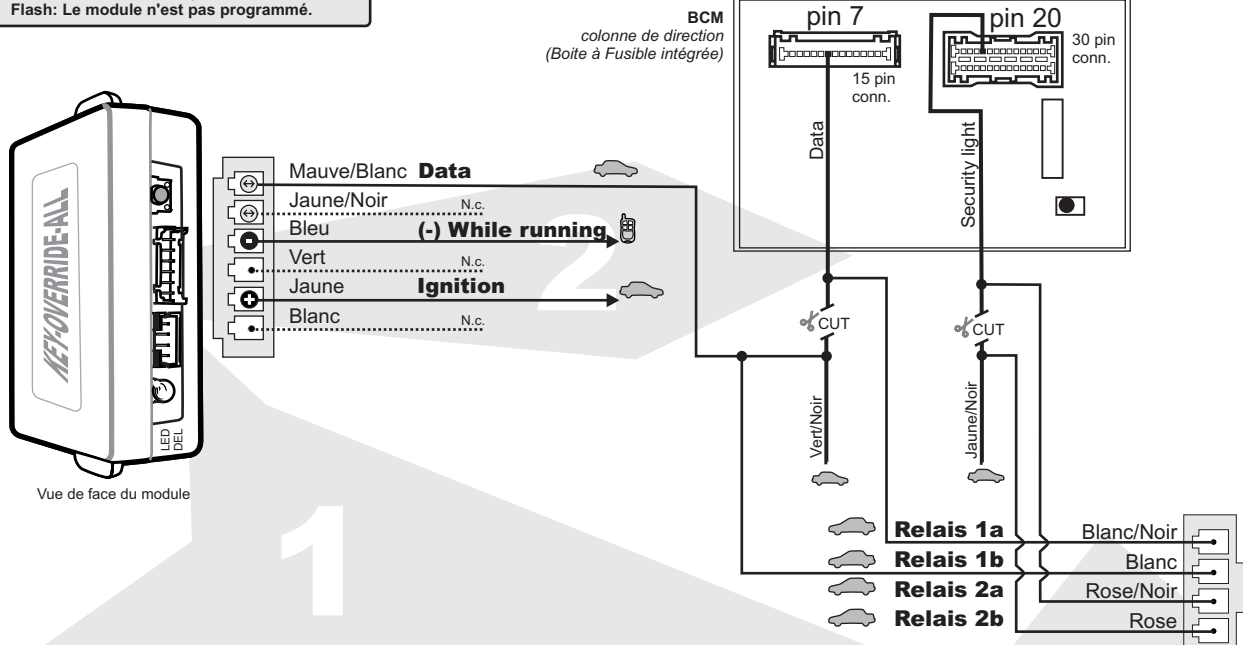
Flash: Le module n'est pas programmé.

BCM
colonne de direction
(Boite à Fusible intégrée)

pin 7
15 pin conn.

pin 20
30 pin conn.

Data
Security light

KEY-OVERRIDE-ALL

LED
DEL

Vue de face du module

Mauve/Blanc Data
Jaune/Noir N.c.
Bleu (-) While running
Vert N.c.
Jaune Ignition
Blanc N.c.

2

CUT
CUT

Vert/Noir
Jaune/Noir

1

Relais 1a
Relais 1b
Relais 2a
Relais 2b

Blanc/Noir
Blanc
Rose/Noir
Rose